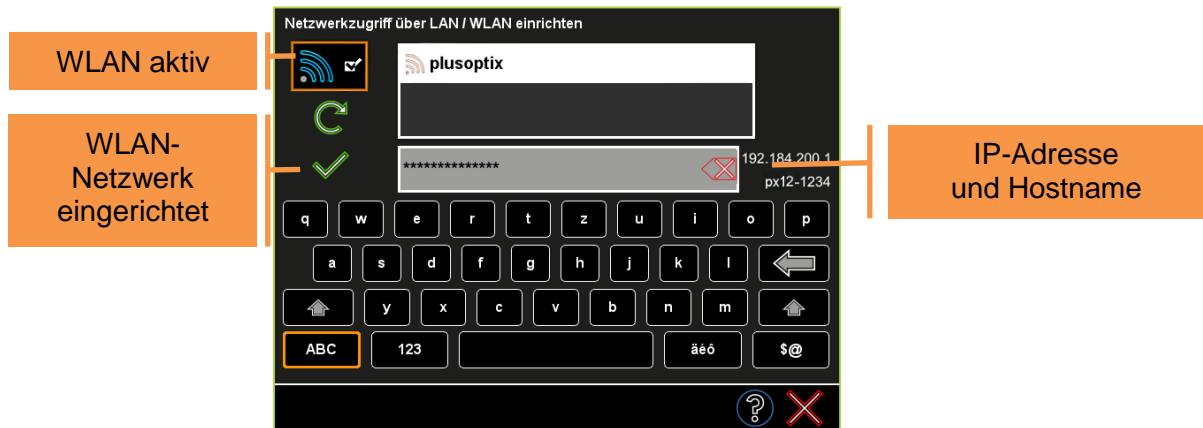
Netzwerkzugriff über LAN / WLAN einrichten

WLAN aktiv

WLAN-Netzwerk eingerichtet

plusoptix

**************

192.184.200.1

px12-1234

IP-Adresse und Hostname

q w e r t z u i o p

a s d f g h j k l

y x c v b n m

ABC 123 äéô $@